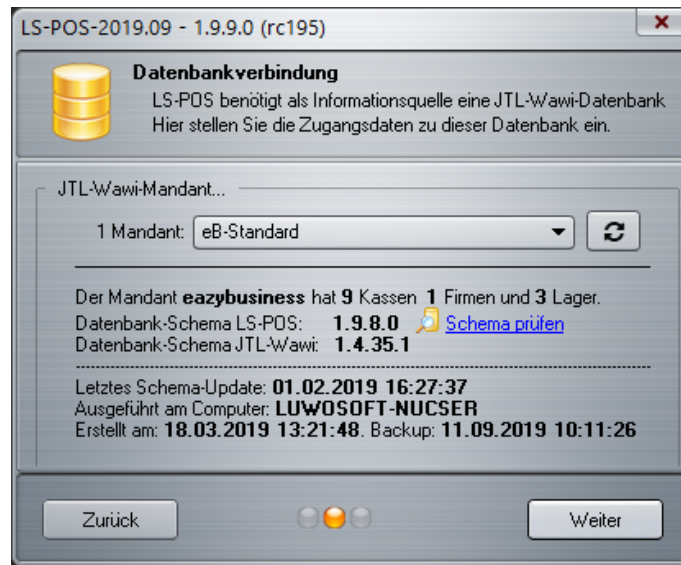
LS-POS-2019.09 - 1.9.9.0 (rc195)

×

Datenbankverbindung

LS-POS benötigt als Informationsquelle eine JTL-Wawi-Datenbank
Hier stellen Sie die Zugangsdaten zu dieser Datenbank ein.

JTL-Wawi-Mandant...

1 Mandant: eB-Standard

Der Mandant eazybusiness hat 9 Kassen 1 Firmen und 3 Lager.
Datenbank-Schema LS-POS: 1.9.8.0 Schema prüfen
Datenbank-Schema JTL-Wawi: 1.4.35.1

Letztes Schema-Update: 01.02.2019 16:27:37
Ausgeführt am Computer: LUWOSOFT-NUCSER
Erstellt am: 18.03.2019 13:21:48. Backup: 11.09.2019 10:11:26

Zurück

Weiter